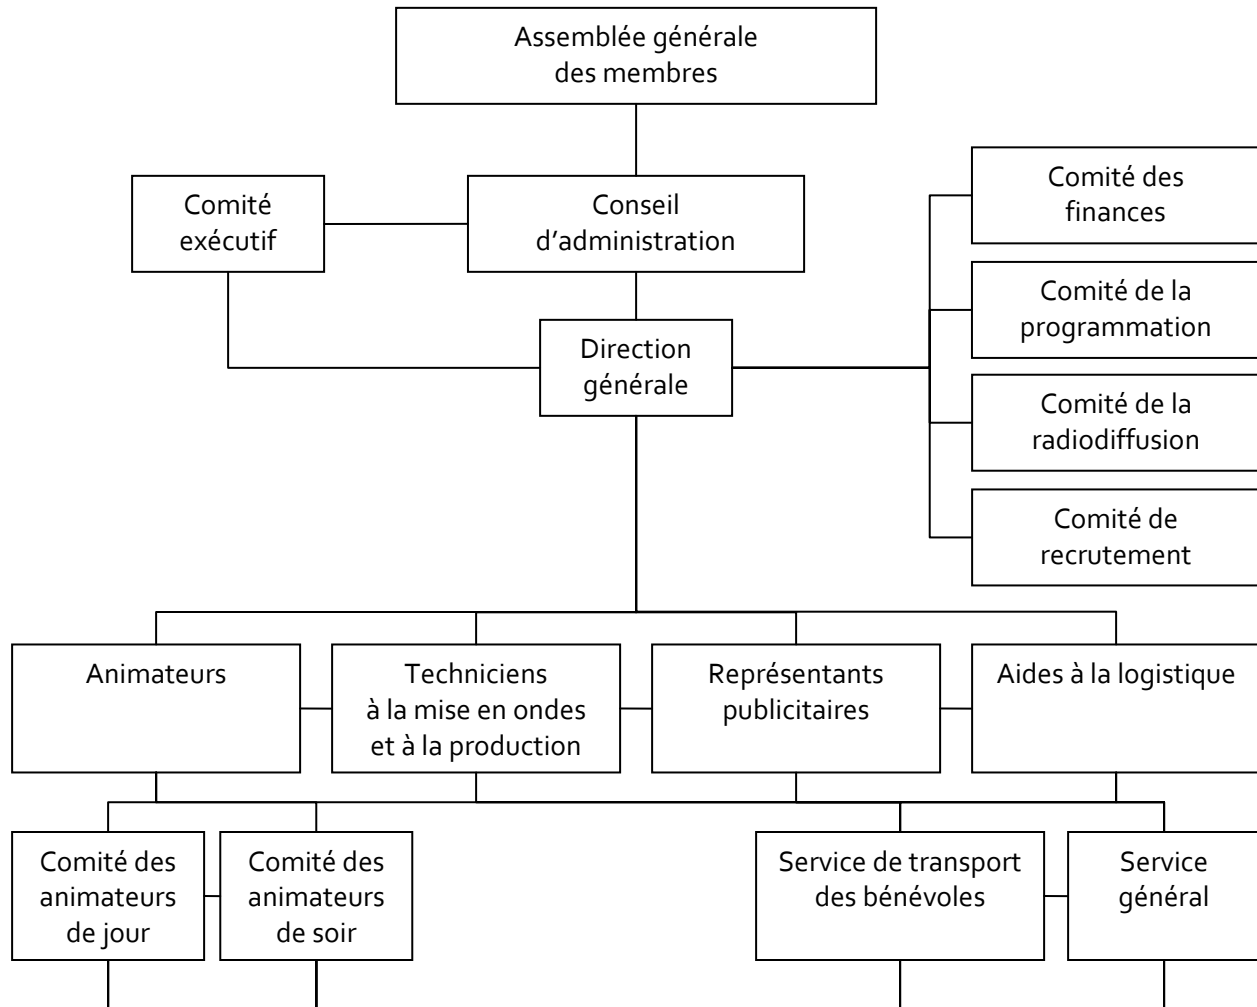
Assemblée générale des membres

Comité exécutif

Conseil d'administration

Comité des finances

Comité de la programmation

Direction générale

Comité de la radiodiffusion

Comité de recrutement

Animateurs

Techniciens à la mise en ondes et à la production

Représentants publicitaires

Aides à la logistique

Comité des animateurs de jour

Comité des animateurs de soir

Service de transport des bénévoles

Service général